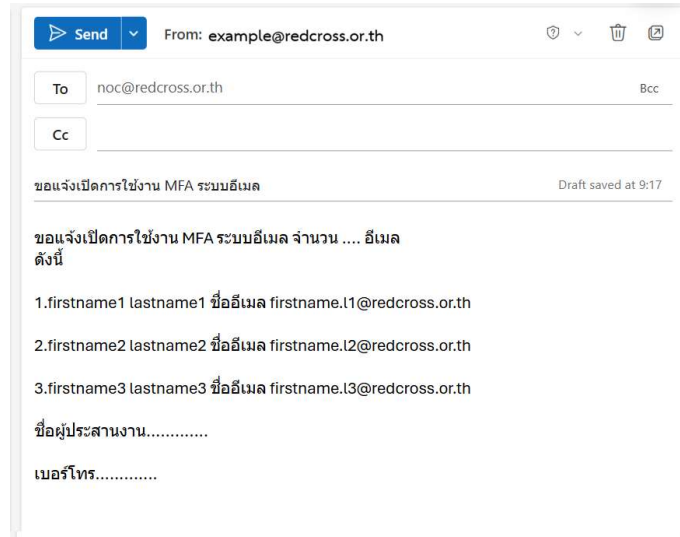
Send

From: example@redcross.or.th

To noc@redcross.or.th

Bcc

Cc

ขอแจ้งเปิดการใช้งาน MFA ระบบอีเมล

Draft saved at 9:17

ขอแจ้งเปิดการใช้งาน MFA ระบบอีเมล จำนวน .... อีเมล
ดังนี้

1.firstname1 lastname1 ชื่ออีเมล firstname.l1@redcross.or.th

2.firstname2 lastname2 ชื่ออีเมล firstname.l2@redcross.or.th

3.firstname3 lastname3 ชื่ออีเมล firstname.l3@redcross.or.th

ชื่อผู้ประสานงาน.............

เบอร์โทร.............